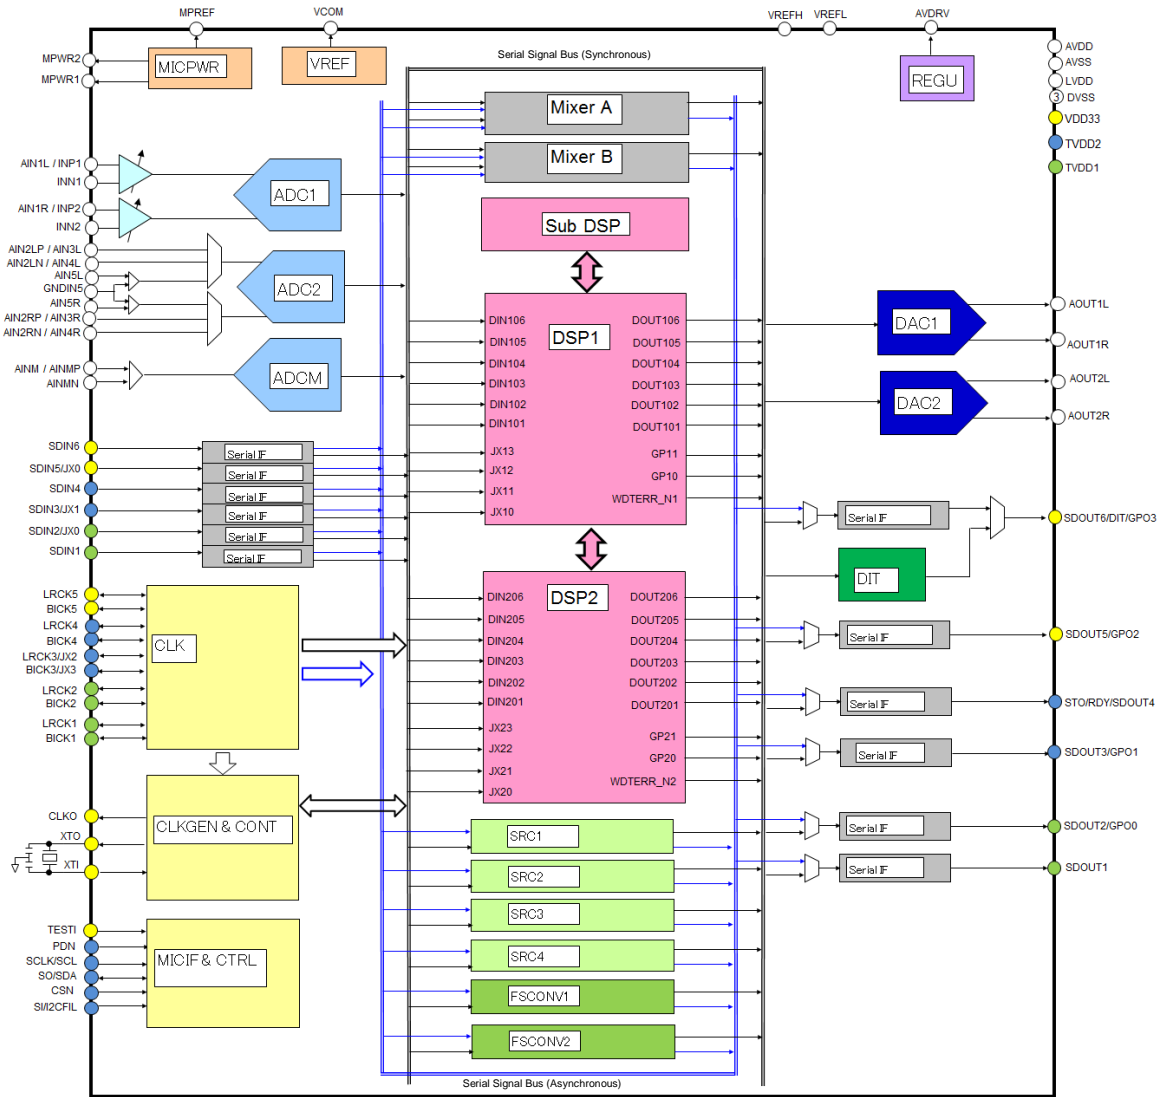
MPREF
VCOM
VREFH
VREFL
AVDRV
Serial Signal Bus (Synchronous)
MPWR2
MPWR1
MICPWR
VREF
REGU
AVDD
AVSS
LVDD
3 DVSS
VDD33
TVDD2
TVDD1
Mixer A
Mixer B
Sub DSP
AIN1L / INP1
INN1
AIN1R / INP2
INN2
ADC1
AIN2LP / AIN3L
AIN2LN / AIN4L
AIN5L
GNDIN5
AIN5R
AIN2RP / AIN3R
AIN2RN / AIN4R
ADC2
AINM / AINMP
AINMN
ADCM
DSP1
DIN106
DIN105
DIN104
DIN103
DIN102
DIN101
JX13
JX12
JX11
JX10
DOUT106
DOUT105
DOUT104
DOUT103
DOUT102
DOUT101
GP11
GP10
WDTERR_N1
DAC1
DAC2
AOUT1L
AOUT1R
AOUT2L
AOUT2R
SDIN6
SDIN5/JX0
SDIN4
SDIN3/JX1
SDIN2/JX0
SDIN1
Serial IF
Serial IF
Serial IF
Serial IF
Serial IF
Serial IF
Serial IF
DIT
SDOUT6/DIT/GPO3
LRCK5
BICK5
LRCK4
BICK4
LRCK3/JX2
BICK3/JX3
LRCK2
BICK2
LRCK1
BICK1
CLK
DSP2
DIN206
DIN205
DIN204
DIN203
DIN202
DIN201
JX23
JX22
JX21
JX20
DOUT206
DOUT205
DOUT204
DOUT203
DOUT202
DOUT201
GP21
GP20
WDTERR_N2
Serial IF
SDOUT5/GPO2
Serial IF
STO/RDY/SDOUT4
Serial IF
SDOUT3/GPO1
CLKO
XTO
XTI
CLKGEN & CONT
SRC1
SRC2
SRC3
SRC4
Serial IF
SDOUT2/GPO0
Serial IF
SDOUT1
TESTI
PDN
SCLK/SCL
SO/SDA
CSN
SI/I2CFIL
MICIF & CTRL
FSCONV1
FSCONV2
Serial Signal Bus (Asynchronous)